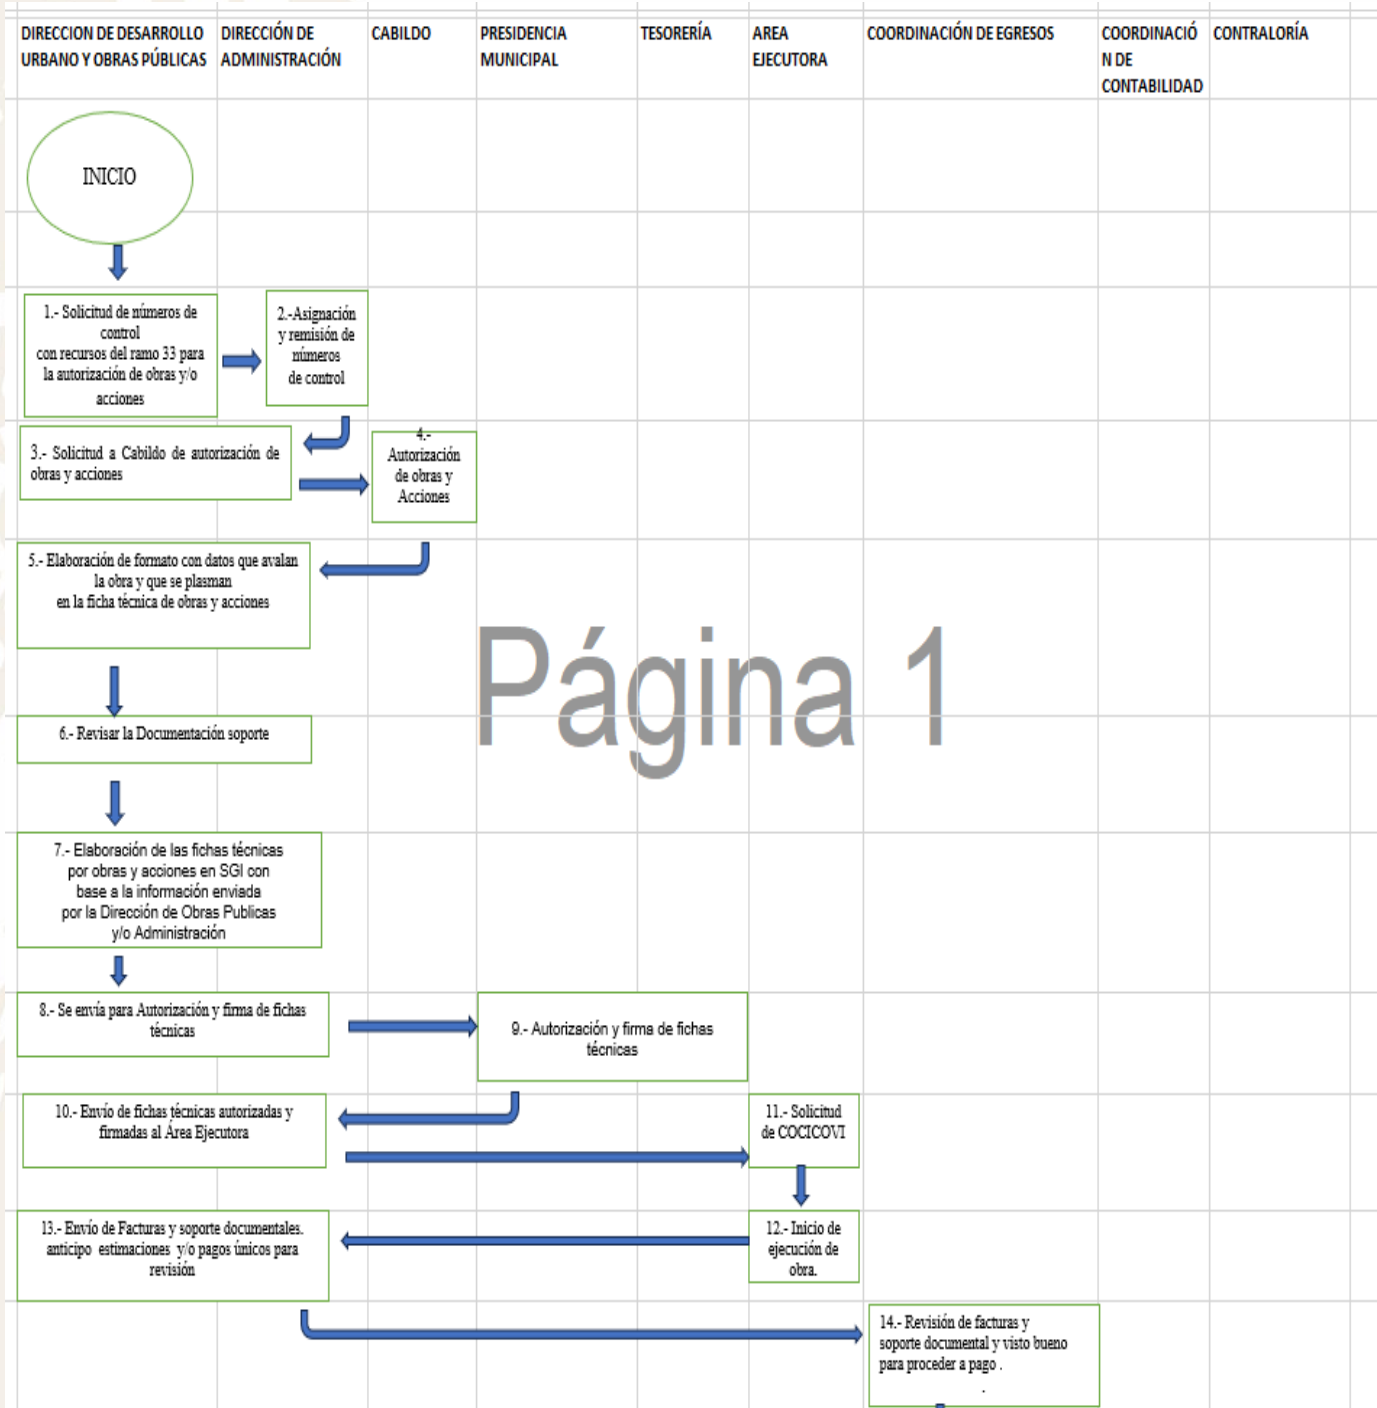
| DIRECCION DE DESARROLLO URBANO Y OBRAS PÚBLICAS | DIRECCIÓN DE ADMINISTRACIÓN | CABILDO | PRESIDENCIA MUNICIPAL | TESORERÍA | AREA EJECUTORA | COORDINACIÓN DE EGRESOS | COORDINACIÓN DE CONTABILIDAD | CONTRALORÍA |
|---|---|---|---|---|---|---|---|---|

INICIO

1.- Solicitud de números de control con recursos del ramo 33 para la autorización de obras y/o acciones

2.-Asignación y remisión de números de control

3.- Solicitud a Cabildo de autorización de obras y acciones

4.- Autorización de obras y Acciones

5.- Elaboración de formato con datos que avalan la obra y que se plasman en la ficha técnica de obras y acciones

Página 1

6.- Revisar la Documentación soporte

7.- Elaboración de las fichas técnicas por obras y acciones en SGI con base a la información enviada por la Dirección de Obras Publicas y/o Administración

8.- Se envía para Autorización y firma de fichas técnicas

9.- Autorización y firma de fichas técnicas

10.- Envío de fichas técnicas autorizadas y firmadas al Área Ejecutora

11.- Solicitud de COCICOVI

12.- Inicio de ejecución de obra.

13.- Envío de Facturas y soporte documentales. anticipo estimaciones y/o pagos únicos para revisión

14.- Revisión de facturas y soporte documental y visto bueno para proceder a pago .